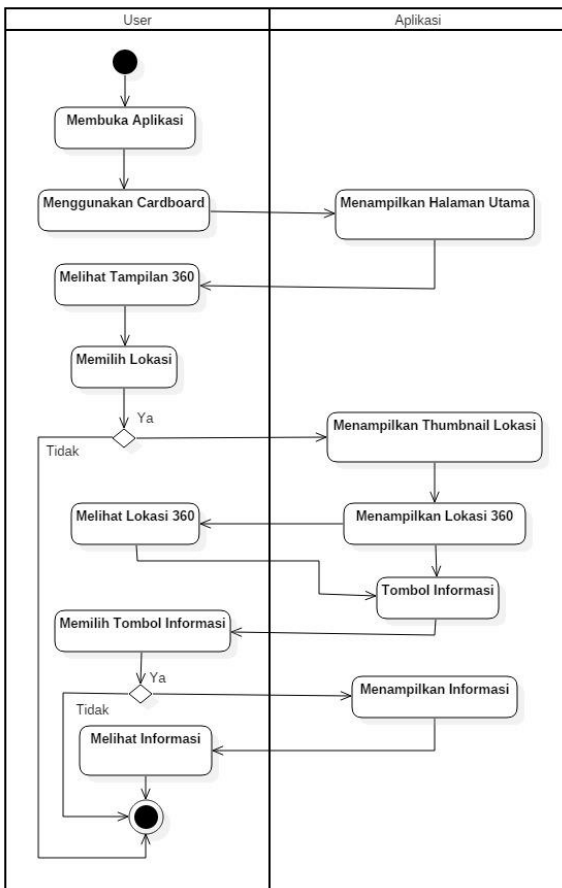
User

Aplikasi

Membuka Aplikasi

Menggunakan Cardboard

Menampilkan Halaman Utama

Melihat Tampilan 360

Memilih Lokasi

Ya

Tidak

Menampilkan Thumbnail Lokasi

Melihat Lokasi 360

Menampilkan Lokasi 360

Tombol Informasi

Memilih Tombol Informasi

Ya

Tidak

Menampilkan Informasi

Melihat Informasi